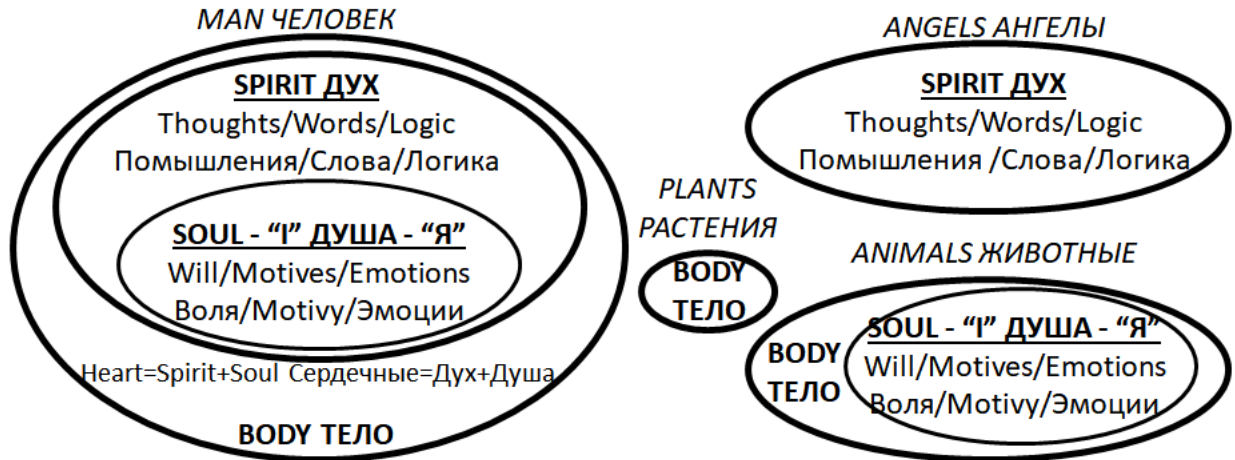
MAN ЧЕЛОВЕК

SPIRIT ДУХ
Thoughts/Words/Logic
Помышления/Слова/Логика

SOUL - "I" ДУША - "Я"
Will/Motives/Emotions
Воля/Motivy/Эмоции

Heart=Spirit+Soul Сердечные=Дух+Душа

BODY ТЕЛО

PLANTS
РАСТЕНИЯ

BODY
ТЕЛО

ANGELS АНГЕЛЫ

SPIRIT ДУХ
Thoughts/Words/Logic
Помышления /Слова/Логика

ANIMALS ЖИВОТНЫЕ

BODY
ТЕЛО

SOUL - "I" ДУША - "Я"
Will/Motives/Emotions
Воля/Motivy/Эмоции